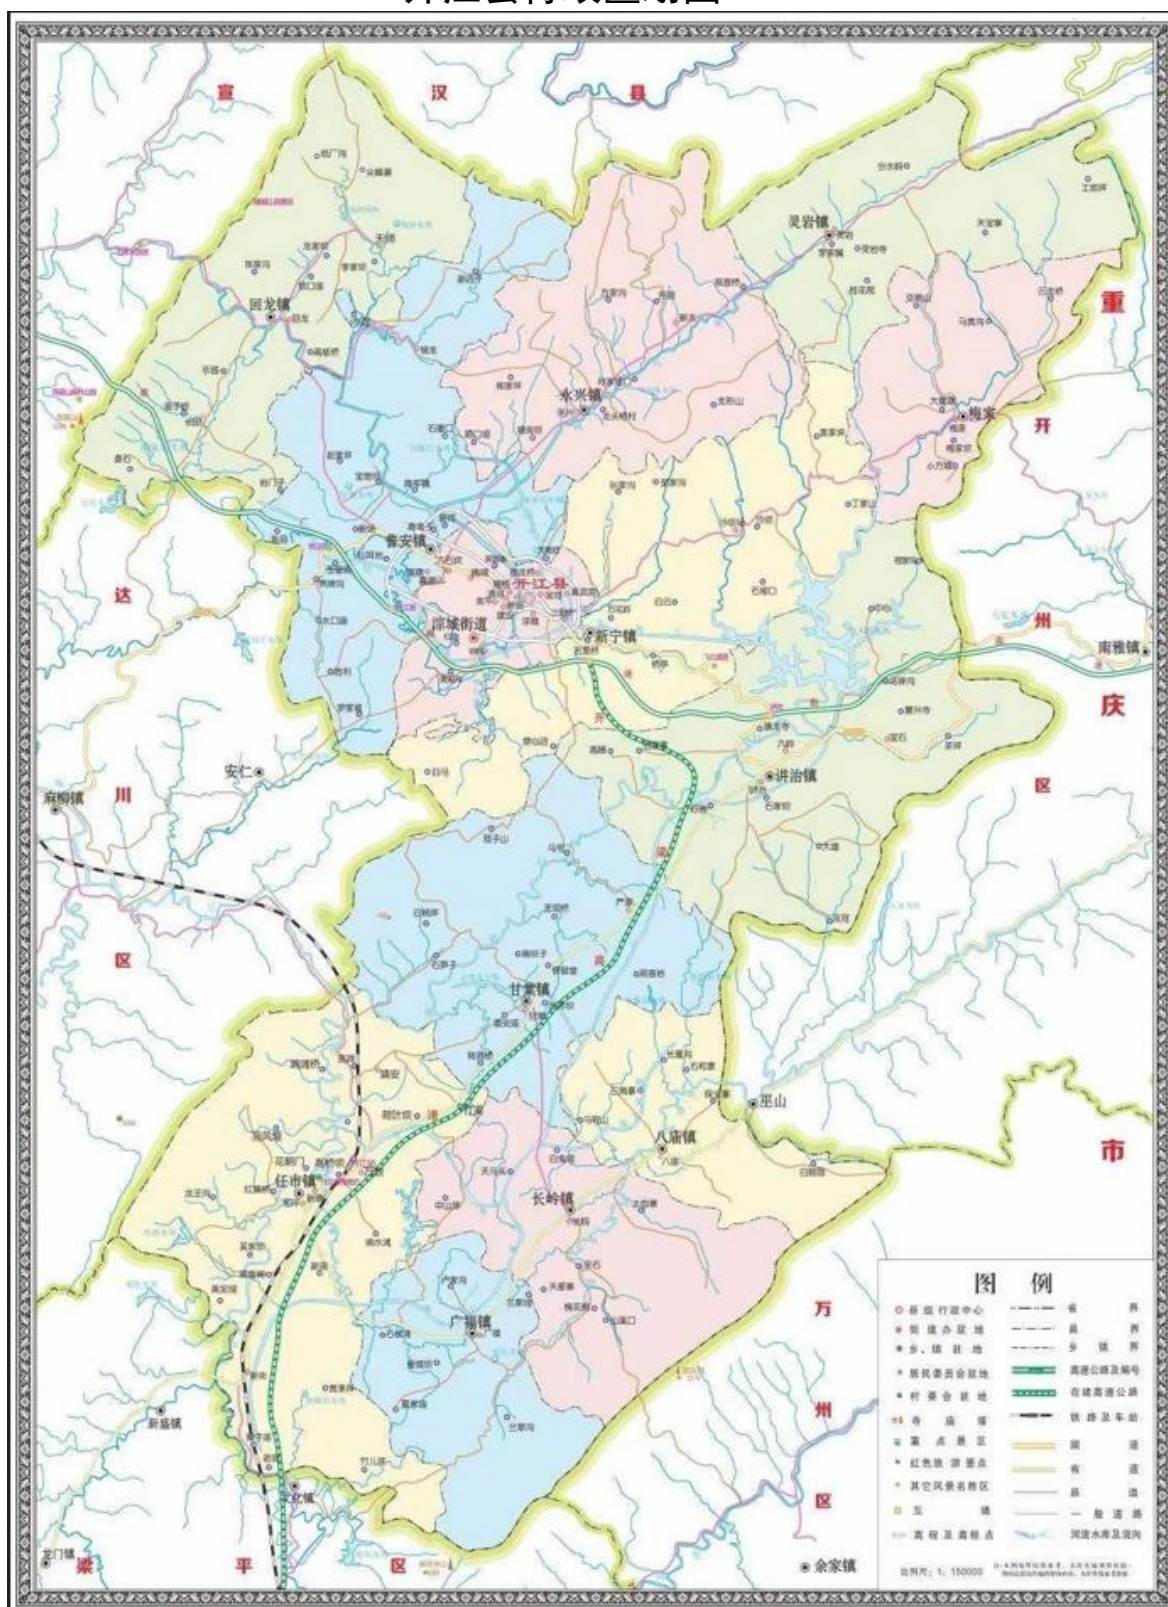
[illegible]

宣 汉 县

重 开 州 庆 区 市

达 川 区

万 州 区

梁 平 区

灵岩镇
回龙镇
永兴镇
梅家
普安镇
开江县
淙城街道
新宁镇
南雅镇
讲治镇
安仁
麻柳镇
甘棠镇
巫山
八庙镇
任市镇
长岭镇
广福镇
新盛镇
龙门镇
余家镇

图 例
县级行政中心
街道办驻地
乡、镇驻地
居民委员会驻地
村委会驻地
寺庙塔
重点景区
红色旅游重点
其它风景名胜区
互通
高程及高程点
省界
县界
乡镇界
高速公路及编号
在建高速公路
铁路及车站
国道
省道
县道
一般道路
河流水库及流向

比例尺：1:150000